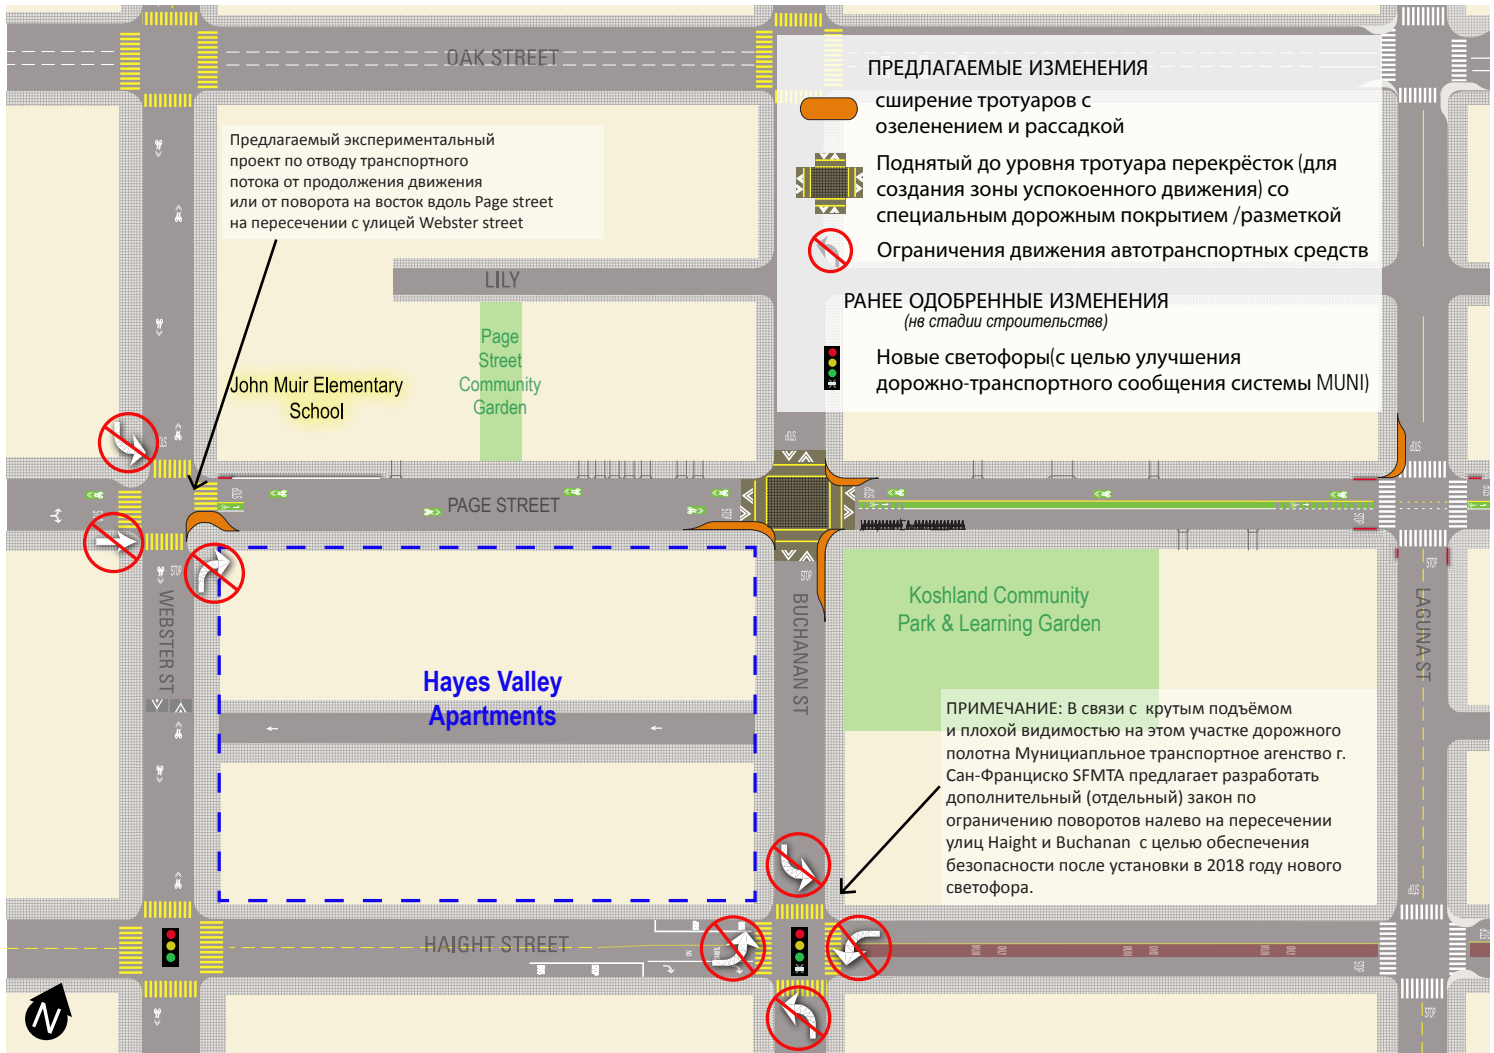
OAK STREET

ПРЕДЛАГАЕМЫЕ ИЗМЕНЕНИЯ

сширение тротуаров с озеленением и рассадкой

Поднятый до уровня тротуара перекрёсток (для создания зоны успокоенного движения) со специальным дорожным покрытием /разметкой

Ограничения движения автотранспортных средств

РАНЕЕ ОДОБРЕННЫЕ ИЗМЕНЕНИЯ
(нв стадии строительств)

Новые светофоры(с целью улучшения дорожно-транспортного сообщения системы MUNI)

Предлагаемый экспериментальный проект по отводу транспортного потока от продолжения движения или от поворота на восток вдоль Page street на пересечении с улицей Webster street

LILY

John Muir Elementary School

Page Street Community Garden

PAGE STREET

WEBSTER ST

BUCHANAN ST

LAGUNA ST

Koshland Community Park & Learning Garden

Hayes Valley Apartments

ПРИМЕЧАНИЕ: В связи с крутым подъёмом и плохой видимостью на этом участке дорожного полотна Муницпальное транспортное агенство г. Сан-Франциско SFMTA предлагает разработать дополнительный (отдельный) закон по ограничению поворотов налево на пересечении улиц Haight и Buchanan с целью обеспечения безопасности после установки в 2018 году нового светофора.

HAIGHT STREET

STOP